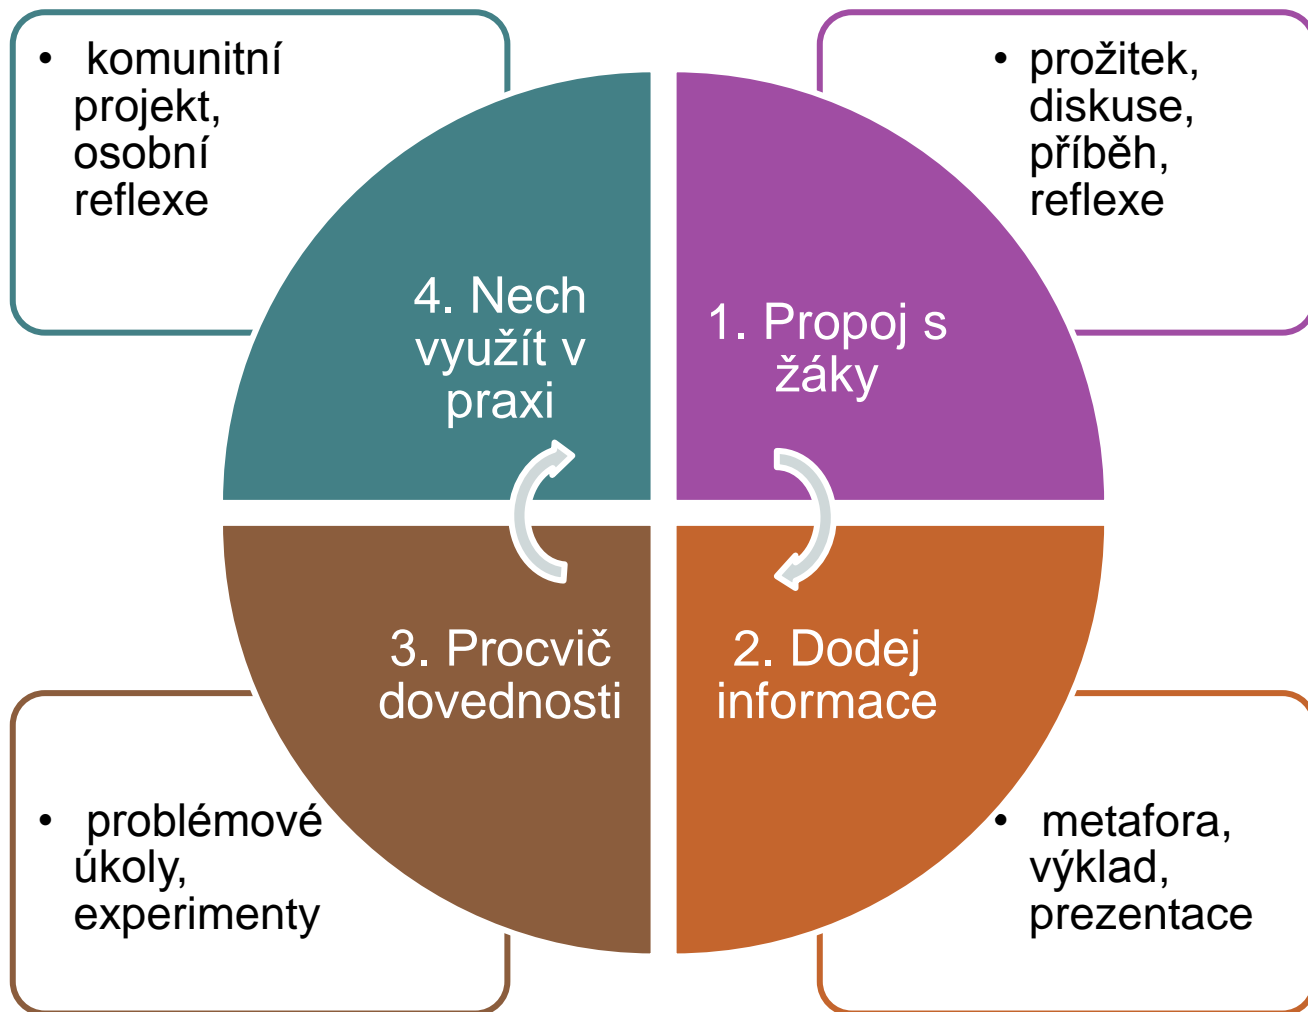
• komunitní projekt, osobní reflexe

• prožitek, diskuse, příběh, reflexe

4. Nech využít v praxi

1. Propoj s žáky

3. Procvič dovednosti

2. Dodej informace

• problémové úkoly, experimenty

• metafora, výklad, prezentace